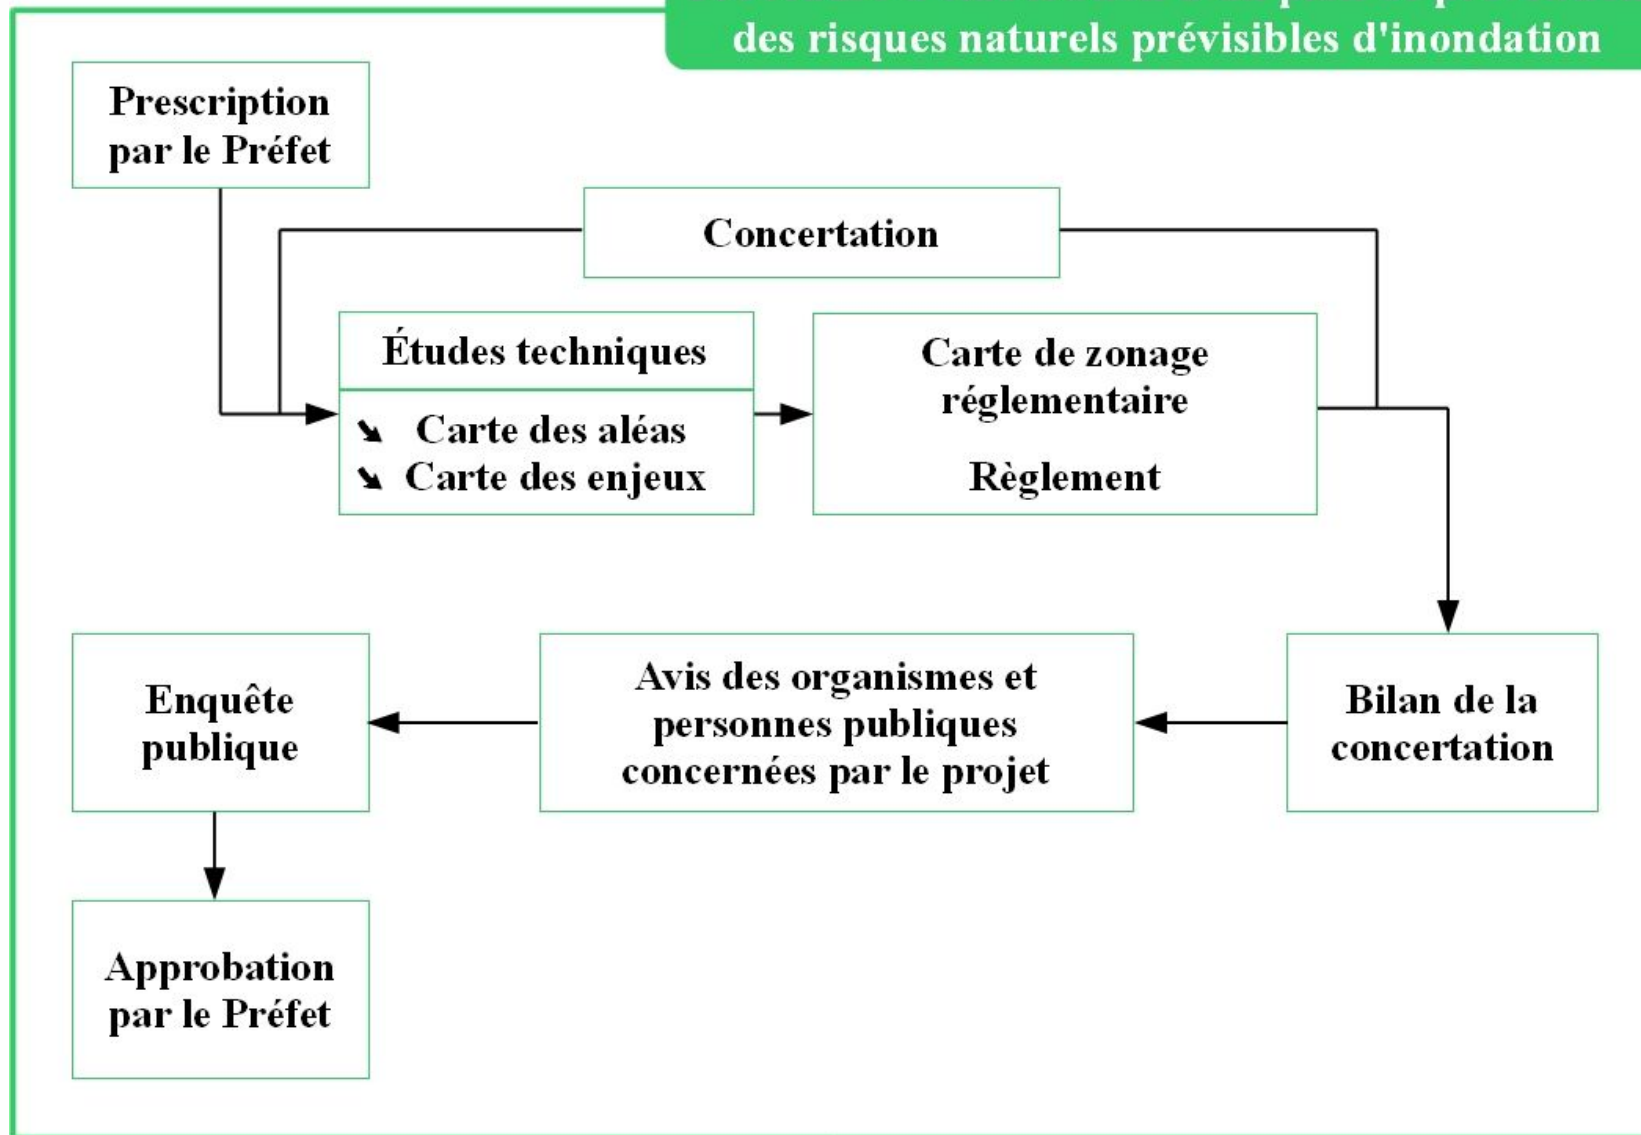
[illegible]
des risques naturels prévisibles d'inondation

Prescription par le Préfet

Concertation

Études techniques

➘ Carte des aléas
➘ Carte des enjeux

Carte de zonage réglementaire

Règlement

Bilan de la concertation

Avis des organismes et personnes publiques concernées par le projet

Enquête publique

Approbation par le Préfet